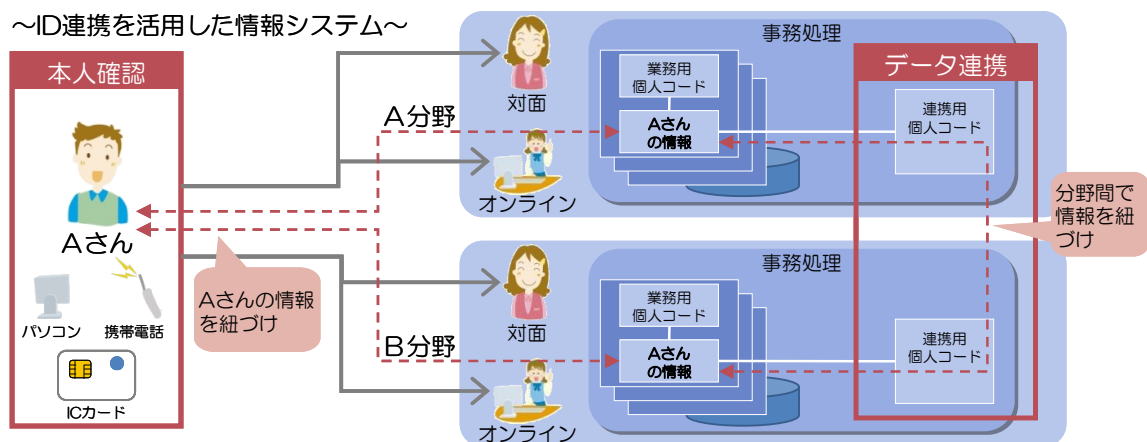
~ID連携を活用した情報システム~

本人確認

Aさん

パソコン

携帯電話

ICカード

Aさんの情報を紐づけ

A分野

B分野

対面

オンライン

事務処理

業務用
個人コード

Aさん
の情報

データ連携

連携用
個人コード

分野間で情報を紐づけ

対面

オンライン

事務処理

業務用
個人コード

Aさん
の情報

連携用
個人コード